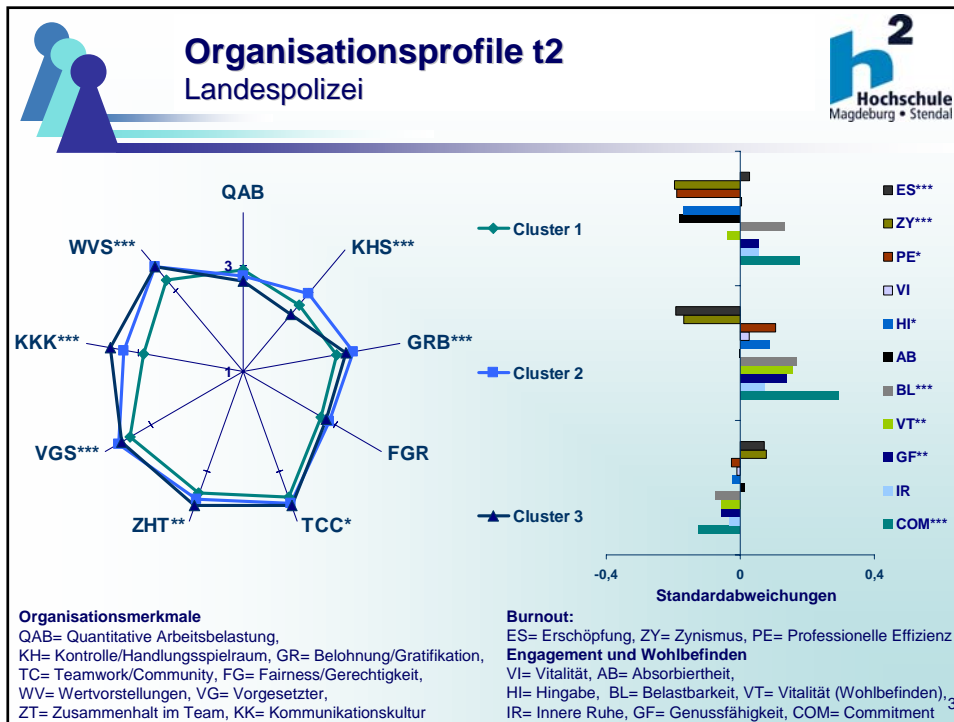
Organisationsprofile t2
Landespolizei

Hochschule
Magdeburg • Stendal

QAB
KHS***
GRB***
FGR
TCC*
ZHT**
VGS***
KKK***
WVS***
3
1

Cluster 1
Cluster 2
Cluster 3

ES***
ZY***
PE*
VI
HI*
AB
BL***
VT**
GF**
IR
COM***

-0,4
0
0,4
Standardabweichungen

Organisationsmerkmale
QAB= Quantitative Arbeitsbelastung,
KH= Kontrolle/Handlungsspielraum, GR= Belohnung/Gratifikation,
TC= Teamwork/Community, FG= Fairness/Gerechtigkeit,
WV= Wertvorstellungen, VG= Vorgesetzter,
ZT= Zusammenhalt im Team, KK= Kommunikationskultur

Burnout:
ES= Erschöpfung, ZY= Zynismus, PE= Professionelle Effizienz
Engagement und Wohlbefinden
VI= Vitalität, AB= Absorbiertheit,
HI= Hingabe, BL= Belastbarkeit, VT= Vitalität (Wohlbefinden),
IR= Innere Ruhe, GF= Genussfähigkeit, COM= Commitment

3